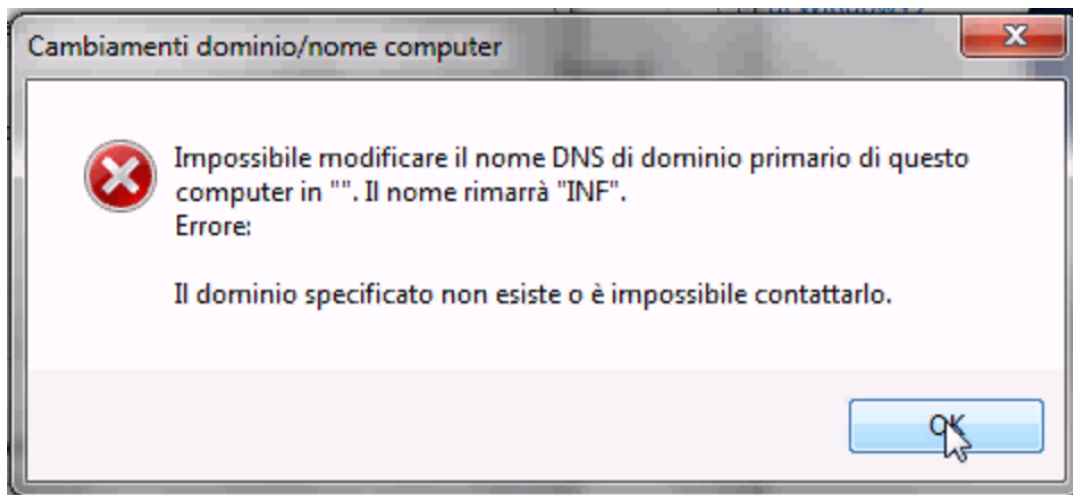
Cambiamenti dominio/nome computer

Impossibile modificare il nome DNS di dominio primario di questo computer in "". Il nome rimarrà "INF".
Errore:

Il dominio specificato non esiste o è impossibile contattarlo.

OK